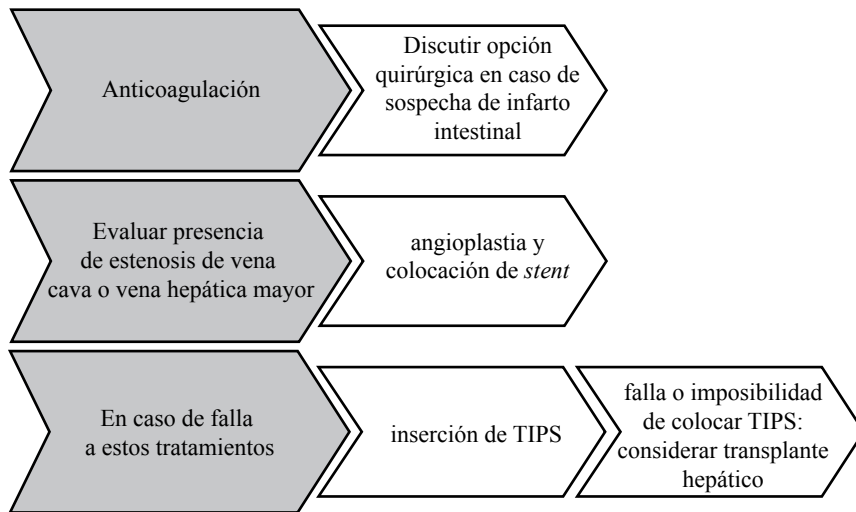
Anticoagulación

Discutir opción quirúrgica en caso de sospecha de infarto intestinal

Evaluar presencia de estenosis de vena cava o vena hepática mayor

angioplastia y colocación de *stent*

En caso de falla a estos tratamientos

inserción de TIPS

falla o imposibilidad de colocar TIPS: considerar transplante hepático